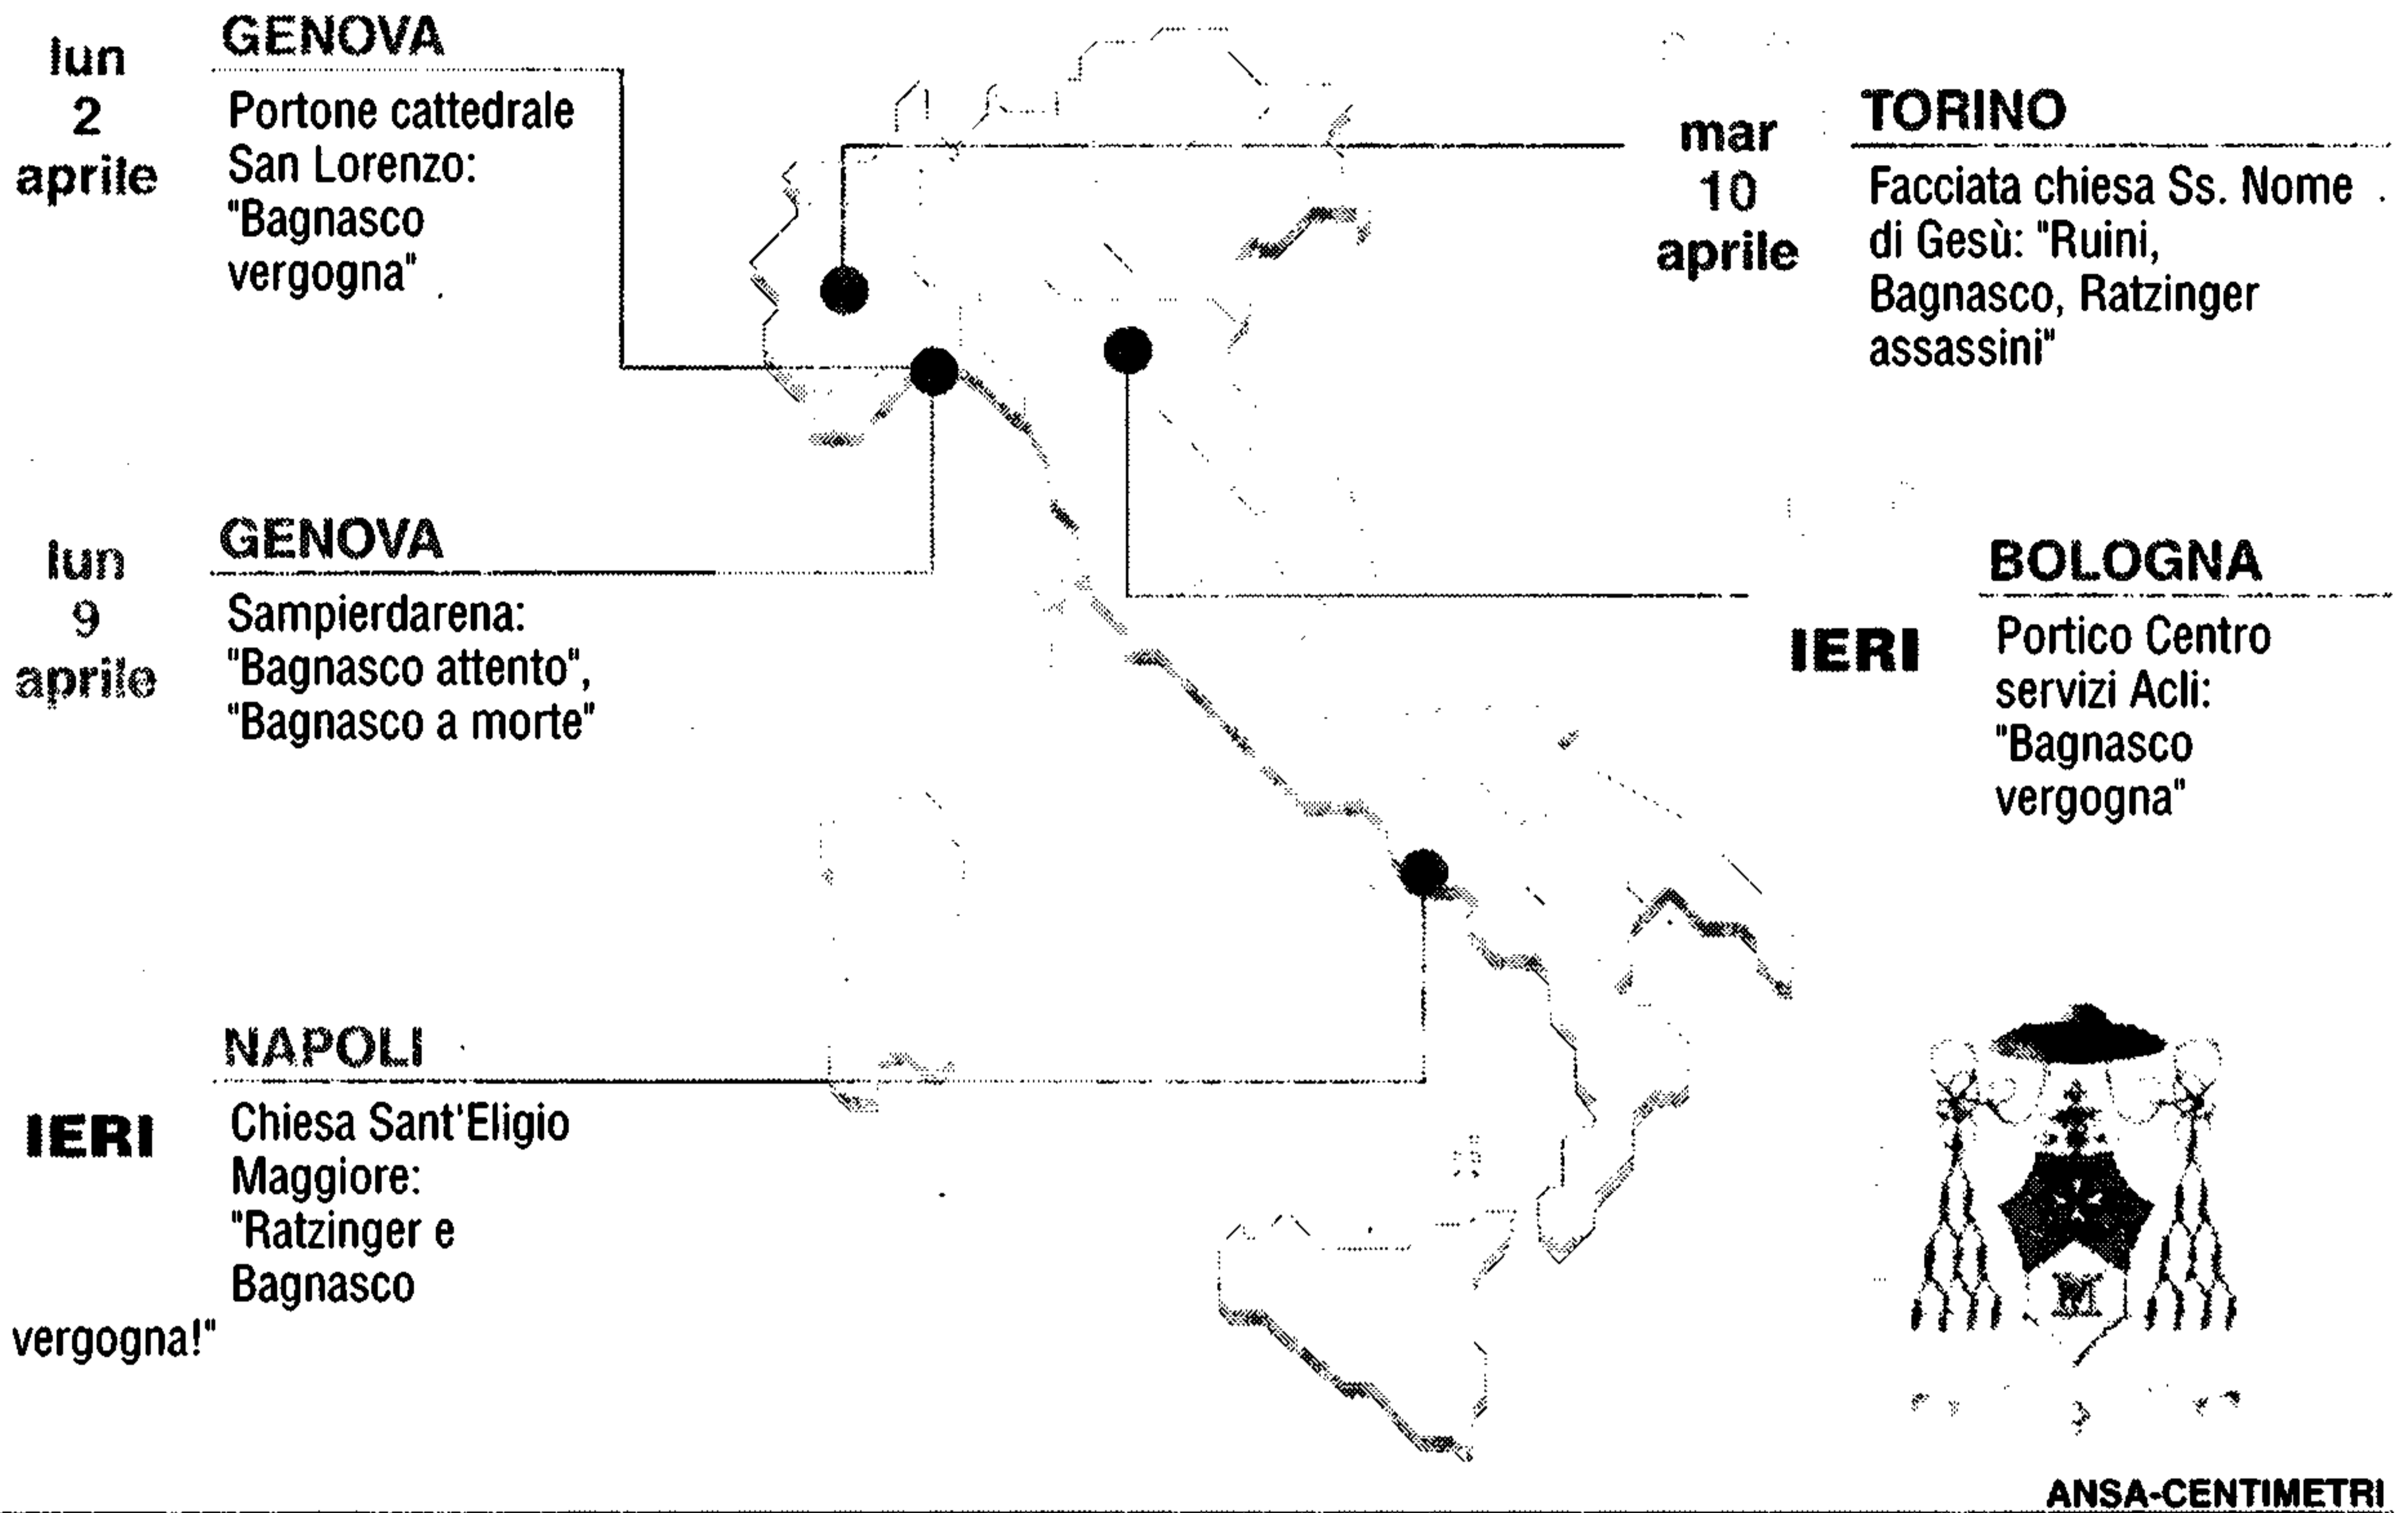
lun 2 aprile

GENOVA

Portone cattedrale San Lorenzo: "Bagnasco vergogna"

mar 10 aprile

TORINO

Facciata chiesa Ss. Nome di Gesù: "Ruini, Bagnasco, Ratzinger assassini"

lun 9 aprile

GENOVA

Sampierdarena: "Bagnasco attento", "Bagnasco a morte"

IERI

BOLOGNA

Portico Centro servizi Acli: "Bagnasco vergogna"

IERI

NAPOLI

Chiesa Sant'Eligio Maggiore: "Ratzinger e Bagnasco vergogna!"

ANSA-CENTIMETRI